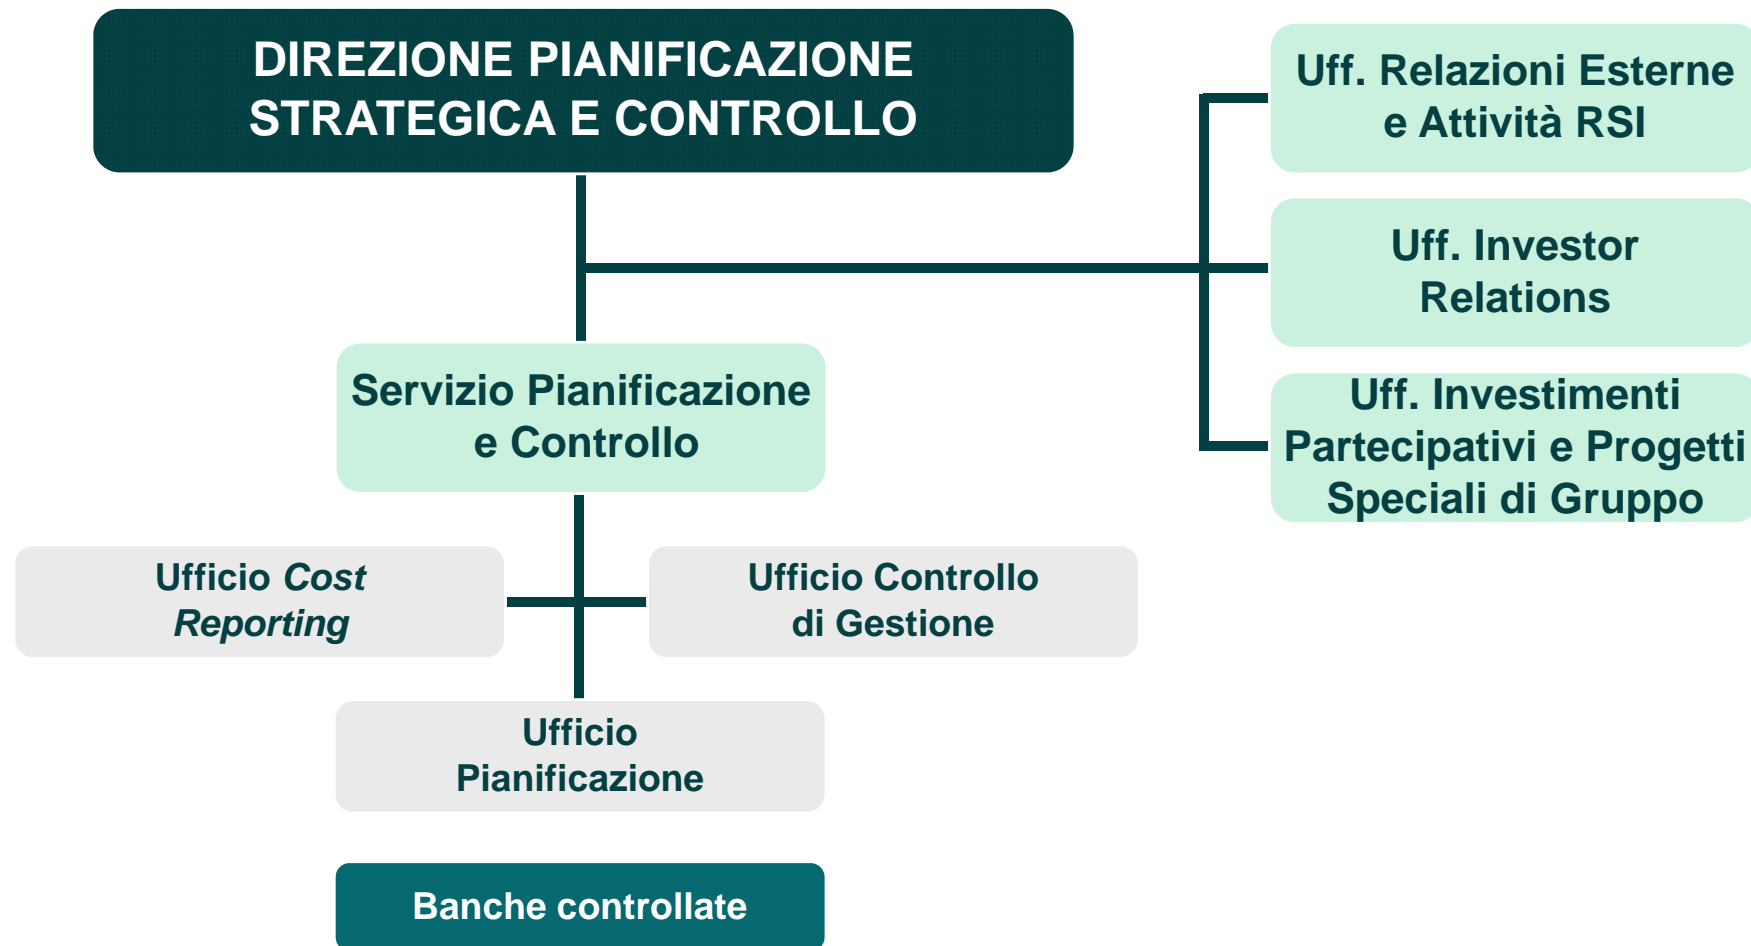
DIREZIONE PIANIFICAZIONE STRATEGICA E CONTROLLO

Uff. Relazioni Esterne e Attività RSI

Uff. Investor Relations

Uff. Investimenti Partecipativi e Progetti Speciali di Gruppo

Servizio Pianificazione e Controllo

Ufficio *Cost Reporting*

Ufficio Controllo di Gestione

Ufficio Pianificazione

Banche controllate